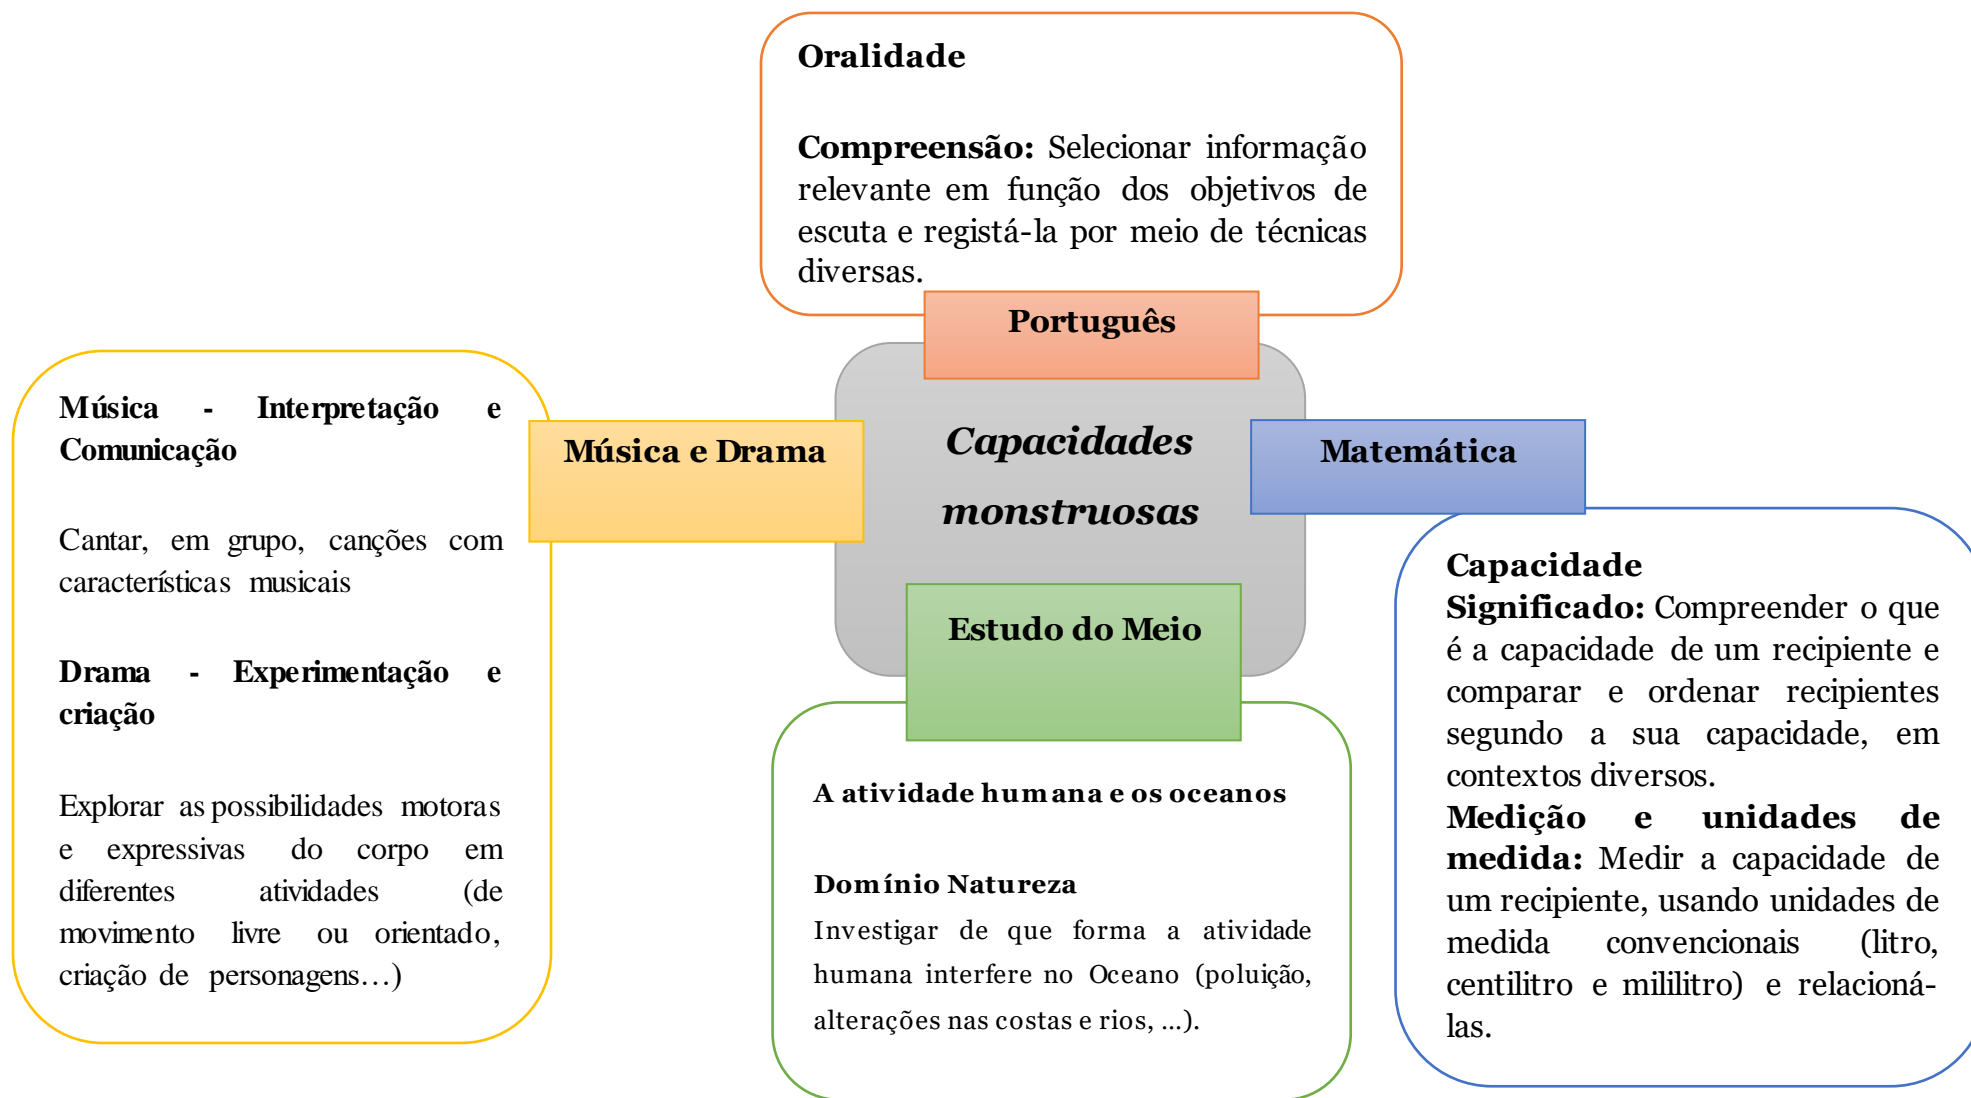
Oralidade

**Compreensão:** Selecionar informação relevante em função dos objetivos de escuta e registá-la por meio de técnicas diversas.

Português

Música - Interpretação e Comunicação

Cantar, em grupo, canções com características musicais

Drama - Experimentação e criação

Explorar as possibilidades motoras e expressivas do corpo em diferentes atividades (de movimento livre ou orientado, criação de personagens…)

Música e Drama

*Capacidades monstruosas*

Matemática

Capacidade
**Significado:** Compreender o que é a capacidade de um recipiente e comparar e ordenar recipientes segundo a sua capacidade, em contextos diversos.
**Medição e unidades de medida:** Medir a capacidade de um recipiente, usando unidades de medida convencionais (litro, centilitro e mililitro) e relacioná-las.

Estudo do Meio

A atividade humana e os oceanos

Domínio Natureza
Investigar de que forma a atividade humana interfere no Oceano (poluição, alterações nas costas e rios, ...).